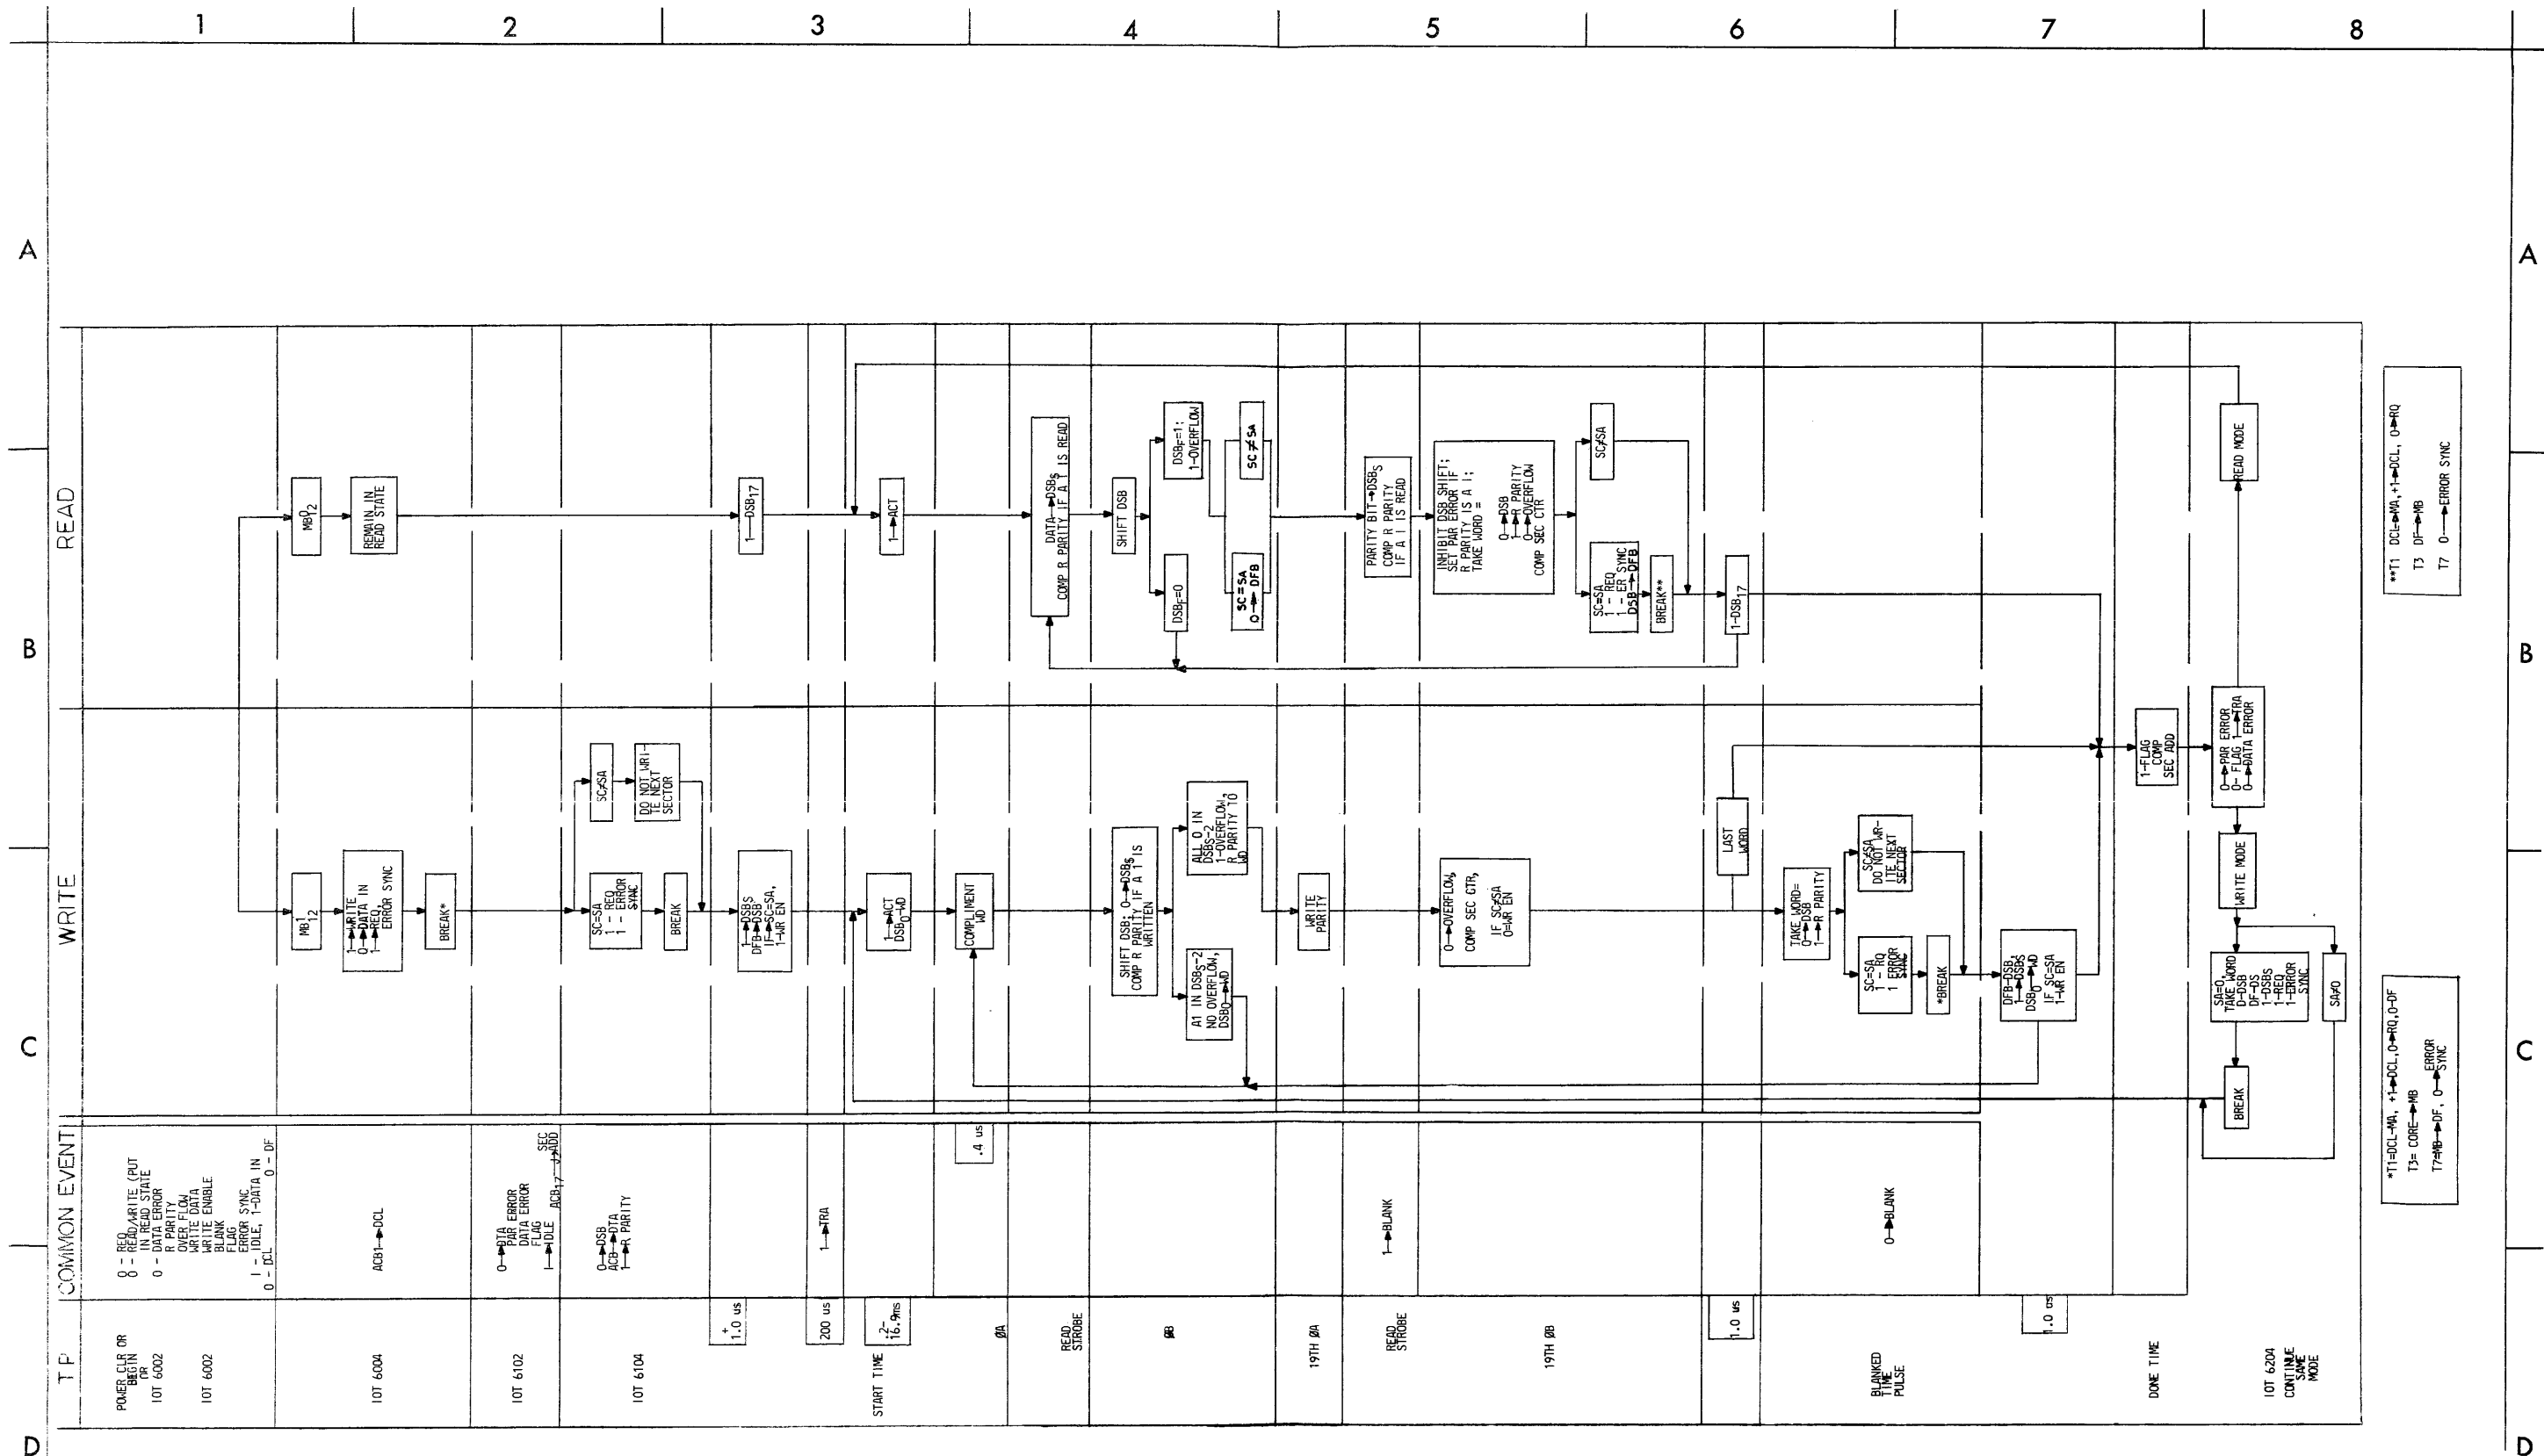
1 2 3 4 5 6 7 8

A

B

C

D

READ

WRITE

COMMON EVENT

T P

$MB^0_{12}$

REMAIN IN READ STATE

$1 \rightarrow DSB_{17}$

$1 \rightarrow ACT$

DATA $\rightarrow DSB_S$ COMP R PARITY IF A 1 IS READ

SHIFT DSB

$DSB_F=1$; 1→OVERFLOW

$DSB_F=0$

SC≠SA

SC=SA 0→DFB

PARITY BIT→$DSB_S$ COMP R PARITY IF A 1 IS READ

INHIBIT DSB SHIFT; SET PAR ERROR IF R PARITY IS A 1; TAKE WORD = 0→DSB 1→R PARITY 0→OVERFLOW COMP SEC CTR

SC≠SA

SC=SA 1 - REQ 1 - ER SYNC DSB→DFB

BREAK**

$1 \rightarrow DSB_{17}$

READ MODE

**T1 DCL→MA, +1→DCL, 0→RQ
T3 DF→MB
T7 0→ERROR SYNC

$MB^1_{12}$

1→WRITE 0→DATA IN 1→REQ, ERROR SYNC

BREAK*

SC≠SA

DO NOT WRITE NEXT SECTOR

SC=SA 1 - REQ 1 - ERROR SYNC

BREAK

1→$DSB_S$ DF→DSB IF SC=SA, 1→WR EN

1→ACT $DSB_0$→WD

COMPLIMENT WD

SHIFT DSB: 0→$DSB_S$ COMP R PARITY IF A 1 IS WRITTEN

ALL 0 IN $DSB_{S-2}$ 1→OVERFLOW, R PARITY TO WD

A1 IN $DSB_{S-2}$ NO OVERFLOW, $DSB_0$→WD

WRITE PARITY

0→OVERFLOW, COMP SEC CTR, IF SC≠SA 0=WR EN

LAST WORD

TAKE WORD= 0→DSB 1→R PARITY

SC≠SA DO NOT WRITE NEXT SECTOR

SC=SA 1 - RQ 1 ERROR SYNC

*BREAK

DFB→DSB, 1→$DSB_S$ $DSB_0$→WD IF SC=SA 1→WR EN

1→FLAG COMP SEC ADD

0→PAR ERROR 0→FLAG 1→TRA 0→DATA ERROR

WRITE MODE

SA=0, TAKE WORD 0→DSB DF→DS 1→DSBS 1→REQ 1→ERROR SYNC

SA≠0

BREAK

*T1=DCL→MA, +1→DCL, 0→RQ, 0→DF
T3= CORE→MB
T7=MB→DF, 0→ERROR SYNC

0 - REQ
0 - READ/WRITE (PUT IN READ STATE
0 - DATA ERROR
R PARITY
OVER FLOW
WRITE DATA
WRITE ENABLE
BLANK
FLAG
ERROR SYNC
1 - IDLE, 1→DATA IN
0 - DCL 0 - DF

ACB1→DCL

0→DTA PAR ERROR DATA ERROR FLAG 1→IDLE $ACB_{17}$→SEC ADD

0→DSB ACB→DTA 1→R PARITY

1→TRA

.4 us

1→BLANK

0→BLANK

POWER CLR OR BEGIN OR IOT 6002

IOT 6002

IOT 6004

IOT 6102

IOT 6104

+1.0 us

200 us

2-16.9ms

START TIME

ØA

READ STROBE

ØB

19TH ØA

READ STROBE

19TH ØB

1.0 us

BLANKED TIME PULSE

1.0 us

DONE TIME

IOT 6204 CONTINUE SAME MODE